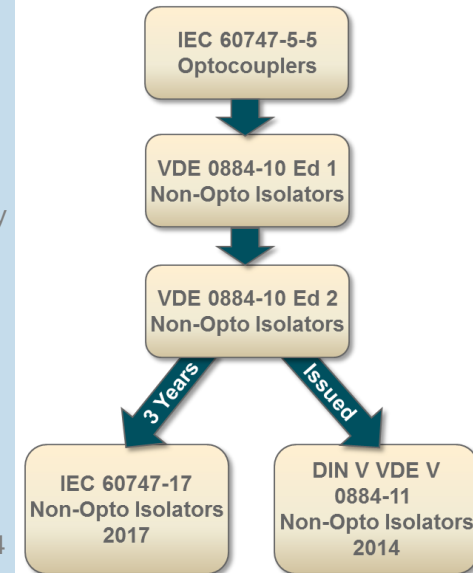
IEC 60747-5-5
Optocouplers

VDE 0884-10 Ed 1
Non-Opto Isolators

VDE 0884-10 Ed 2
Non-Opto Isolators

3 Years

Issued

IEC 60747-17
Non-Opto Isolators
2017

DIN V VDE V
0884-11
Non-Opto Isolators
2014

V

4